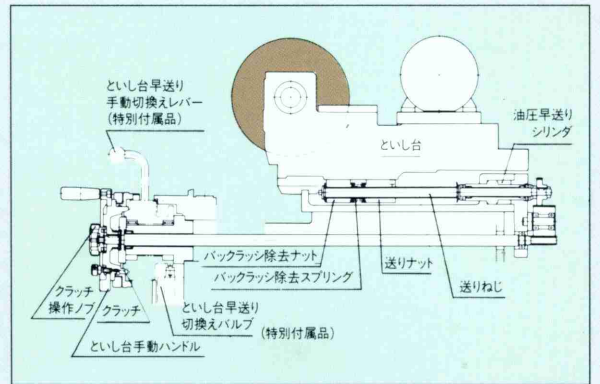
とといし台早送り
手動切換えレバー
(特別付属品)

とといし台

油圧早送り
シリンダ

バックラッシ除去ナット
バックラッシ除去スプリング
送りナット
送りねじ

クラッチ
操作ノブ
クラッチ
とといし台早送り
切換えバルブ
(特別付属品)
とといし台手動ハンドル